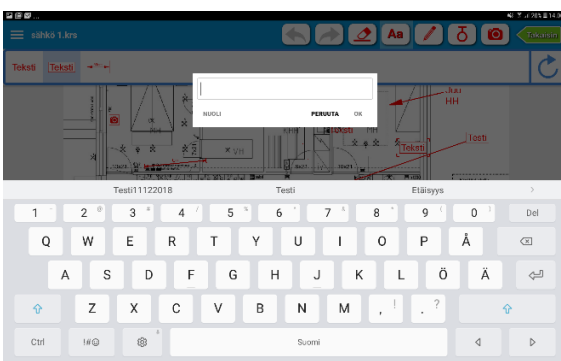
sähkö 1.krs

Aa

Tekstin

Teksti Teksti

NUOLI PERUUTA OK

Juu HH

Testi

Teksti

Testi11122018 Testi Etäisyys

1 2 3 4 5 6 7 8 9 0 Del

Q W E R T Y U I O P Å

A S D F G H J K L Ö Ä

Z X C V B N M , . ?

Ctrl !#@ Suomi